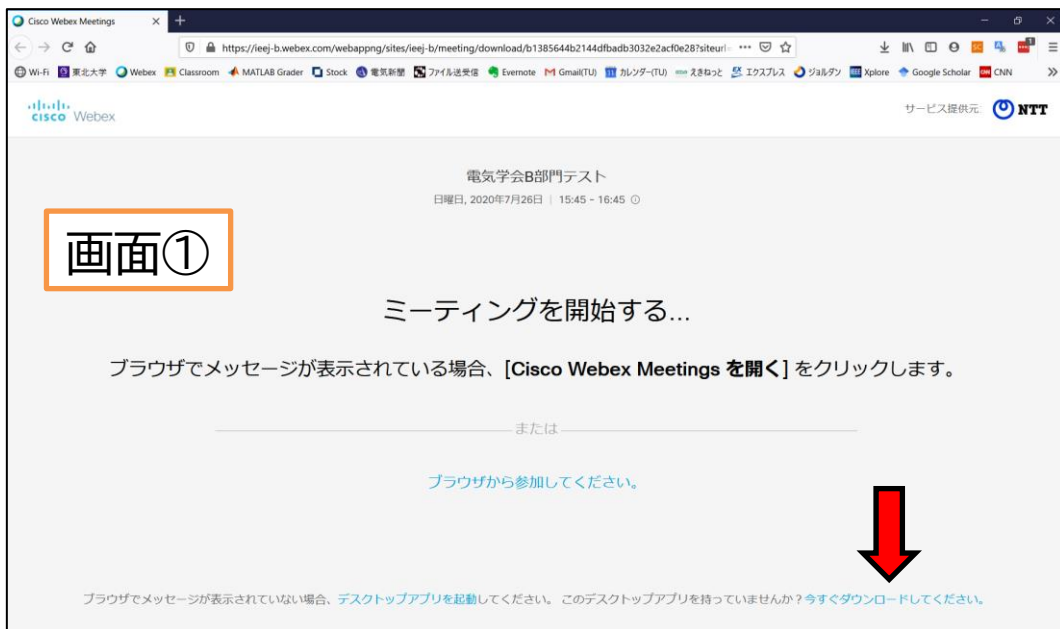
Cisco Webex Meetings

https://ieej-b.webex.com/webappng/sites/ieej-b/meeting/download/b1385644b2144dfbadb3032e2acf0e28?siteurl= ···

Wi-Fi 東北大学 Webex Classroom MATLAB Grader Stock 電気新聞 ファイル送受信 Evernote Gmail(TU) カレンダー(TU) えきねっと エクスプレス ジョルダン Xplore Google Scholar CNN

cisco Webex

サービス提供元: NTT

電気学会B部門テスト

日曜日, 2020年7月26日 | 15:45 - 16:45

画面①

ミーティングを開始する...

ブラウザでメッセージが表示されている場合、[Cisco Webex Meetings を開く] をクリックします。

または

ブラウザから参加してください。

ブラウザでメッセージが表示されていない場合、デスクトップアプリを起動してください。 このデスクトップアプリを持っていませんか？今すぐダウンロードしてください。